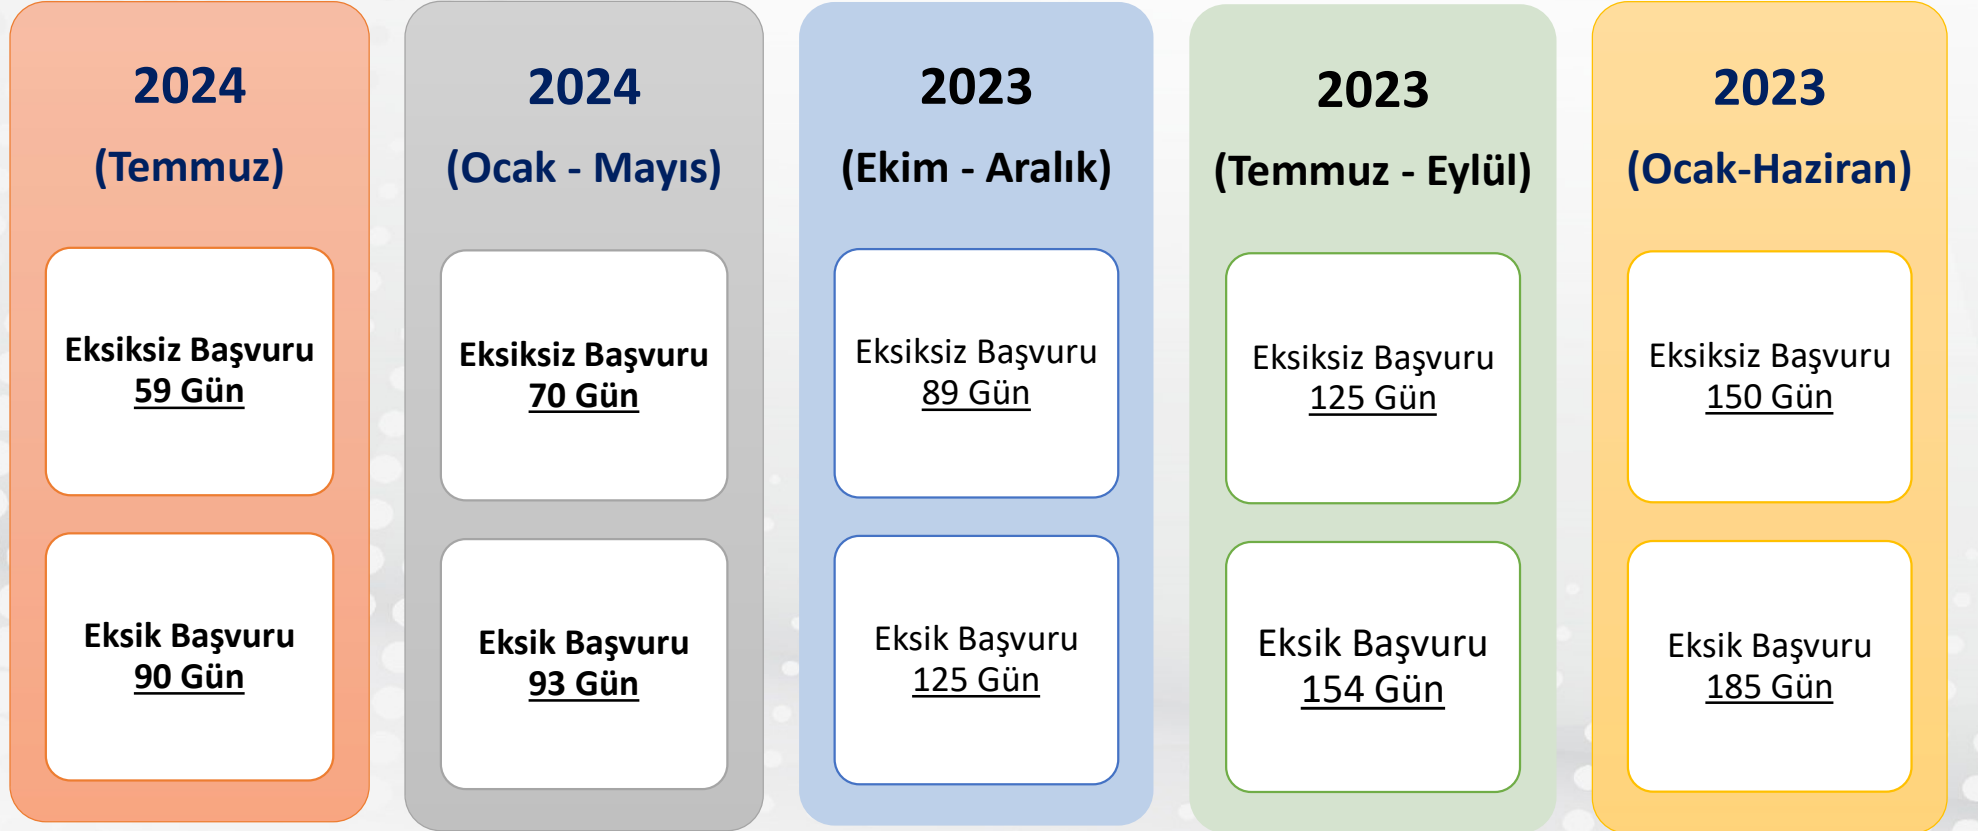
2024
(Temmuz)

Eksiksiz Başvuru
59 Gün

Eksik Başvuru
90 Gün

2024
(Ocak - Mayıs)

Eksiksiz Başvuru
70 Gün

Eksik Başvuru
93 Gün

2023
(Ekim - Aralık)

Eksiksiz Başvuru
89 Gün

Eksik Başvuru
125 Gün

2023
(Temmuz - Eylül)

Eksiksiz Başvuru
125 Gün

Eksik Başvuru
154 Gün

2023
(Ocak-Haziran)

Eksiksiz Başvuru
150 Gün

Eksik Başvuru
185 Gün